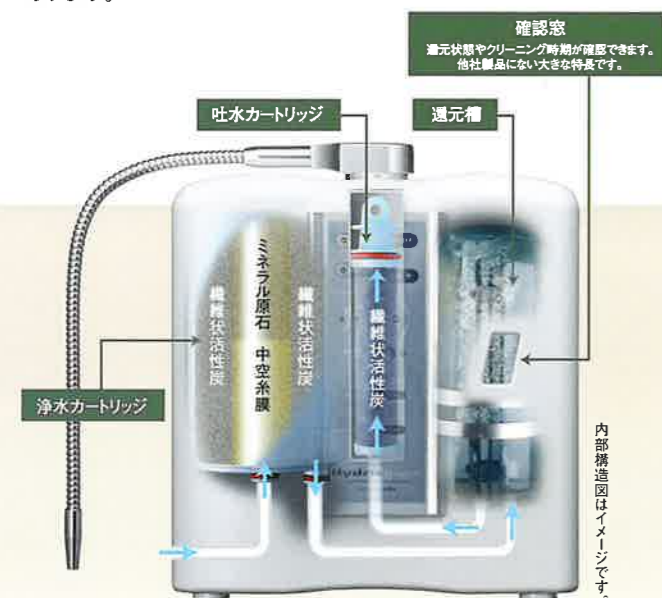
確認窓
還元状態やクリーニング時期が確認できます。
他社製品にない大きな特長です。

吐水カートリッジ

還元槽

ミネラル原石　中空糸膜

繊維状活性炭

繊維状活性炭

繊維状活性炭

浄水カートリッジ

内部構造図はイメージです。